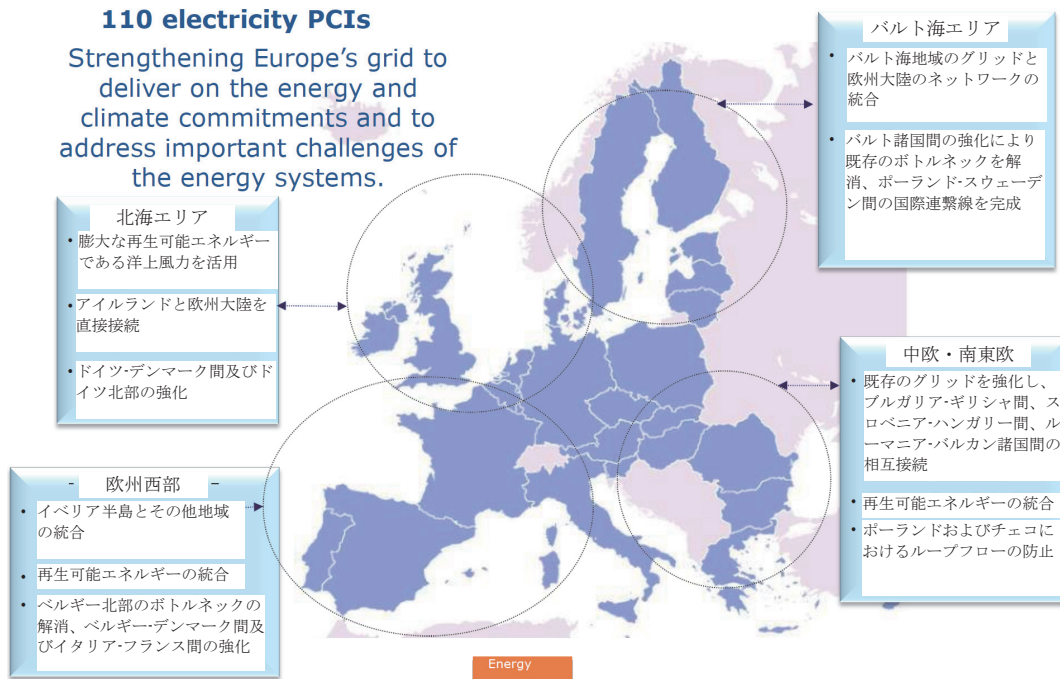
110 electricity PCIs

Strengthening Europe's grid to deliver on the energy and climate commitments and to address important challenges of the energy systems.

バルト海エリア

• バルト海地域のグリッドと欧州大陸のネットワークの統合

• バルト諸国間の強化により既存のボトルネックを解消、ポーランド-スウェーデン間の国際連繫線を完成

北海エリア

• 膨大な再生可能エネルギーである洋上風力を活用

• アイルランドと欧州大陸を直接接続

• ドイツ-デンマーク間及びドイツ北部の強化

中欧・南東欧

• 既存のグリッドを強化し、ブルガリア-ギリシャ間、スロベニア-ハンガリー間、ルーマニア-バルカン諸国間の相互接続

• 再生可能エネルギーの統合

• ポーランドおよびチェコにおけるループフローの防止

欧州西部

• イベリア半島とその他地域の統合

• 再生可能エネルギーの統合

• ベルギー北部のボトルネックの解消、ベルギー-デンマーク間及びイタリア-フランス間の強化

Energy